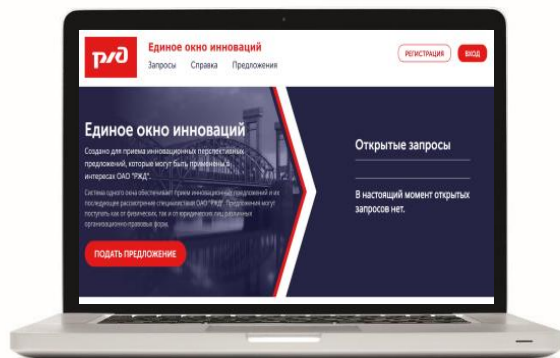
РЖД

Единое окно инноваций

Запросы Справка Предложения

РЕГИСТРАЦИЯ ВХОД

Единое окно инноваций

Создано для приема инновационных перспективных предложений, которые могут быть применены в интересах ОАО "РЖД".

Система единого окна обеспечивает прием инновационных предложений и их последующее рассмотрение специалистами ОАО "РЖД". Предложения могут поступать как от физических, так и от юридических лиц различных организационно-правовых форм.

ПОДАТЬ ПРЕДЛОЖЕНИЕ

Открытые запросы

В настоящий момент открытых запросов нет.